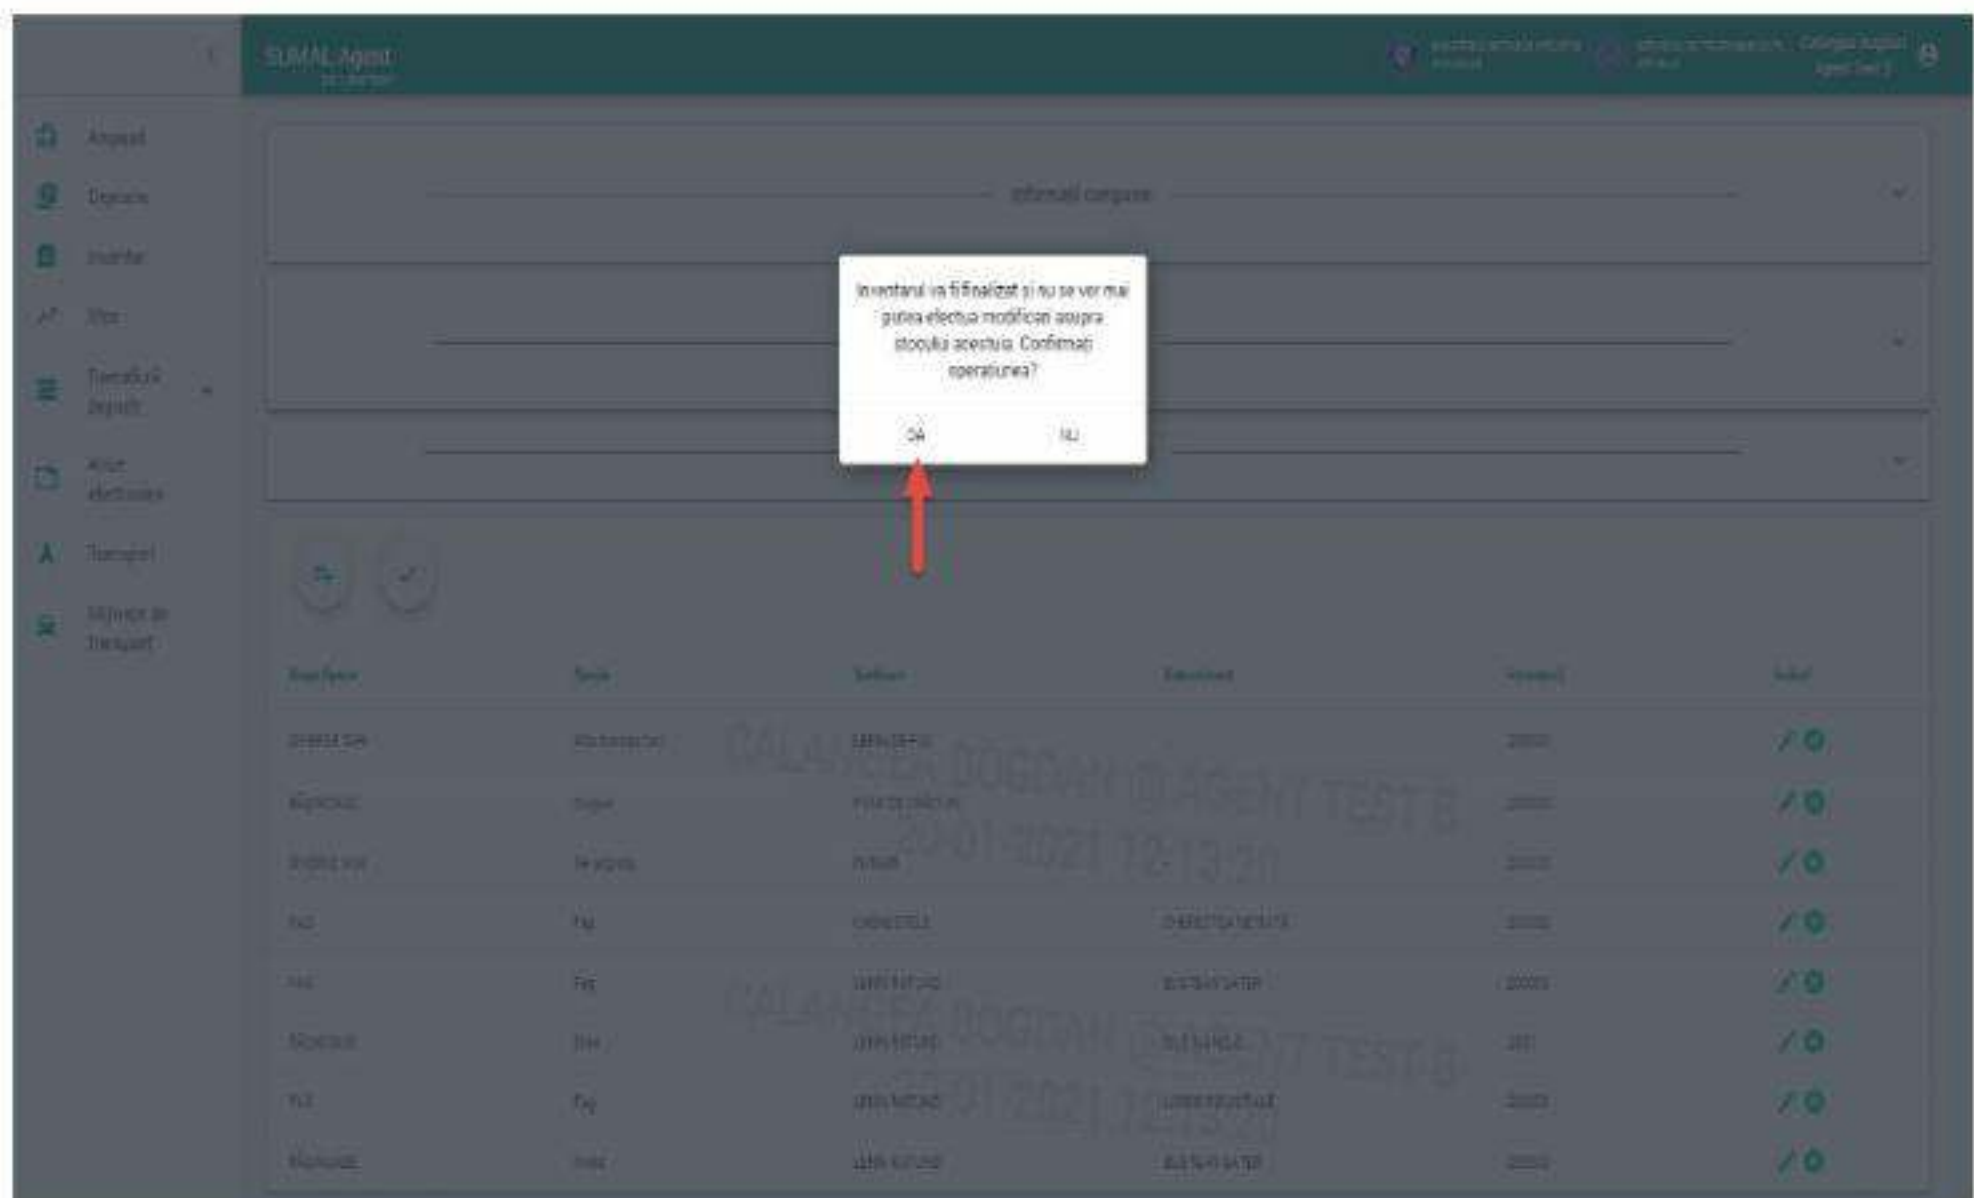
SUMAL Agent

Angajati
Depozite
Inventar
Stoc
Transferuri depozit
Avize electronice
Transport
Mijloace de transport

Informatii companie

Inventarul va fi finalizat și nu se vor mai putea efectua modificari asupra stocului acestuia. Confirmati operatiunea?

DA
NU

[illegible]
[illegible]
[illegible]
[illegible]
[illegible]
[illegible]

CALANCEA BOGDAN @ AGENT TEST B
20-01-2021 12:13:21